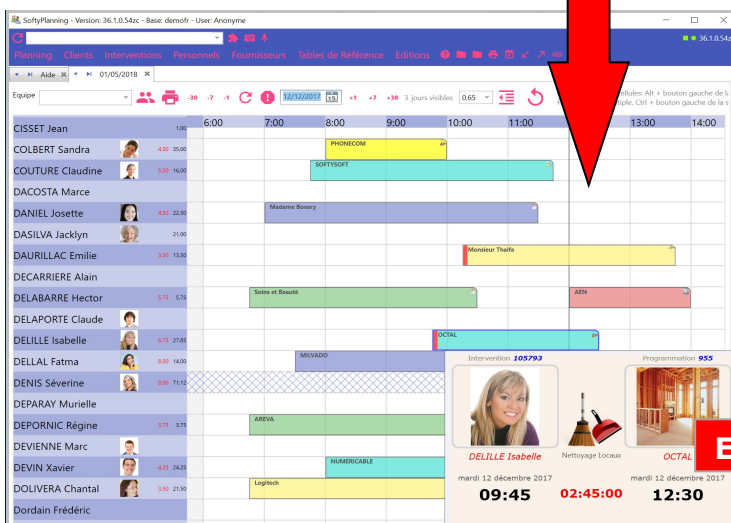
SoftyPlanning - Version: 36.1.0.54zc - Base: demofr - User: Anonyme

36.1.0.54zc

Planning Clients Interventions Personnels Fournisseurs Tables de Référence Editions

Aide 01/05/2018

Equipe

-30 -7 -1 12/12/2017 +1 +7 +30 3 jours visibles 0.65

cellules: Alt + bouton gauche de la
ltiple, Ctrl + bouton gauche de la s

| | | | 6:00 | 7:00 | 8:00 | 9:00 | 10:00 | 11:00 | 12:00 | 13:00 | 14:00 |
|---|---|---|---|---|---|---|---|---|---|---|---|
| CISSET Jean | | 1,00 | | | | | | | | | |
| COLBERT Sandra | 4,00 | 35,00 | | | PHONECOM | | | | | | |
| COUTURE Claudine | 5,00 | 16,00 | | | SOFTYSOFT | | | | | | |
| DACOSTA Marce | | | | | | | | | | | |
| DANIEL Josette | 4,50 | 22,50 | | Madame Bovary | | | | | | | |
| DASILVA Jacklyn | | 21,00 | | | | | | | | | |
| DAURILLAC Emilie | 3,50 | 13,50 | | | | | Monsieur Thaifa | | | | |
| DECARRIERE Alain | | | | | | | | | | | |
| DELABARRE Hector | 5,75 | 5,75 | | Soins et Beauté | | | | | AEN | | |
| DELAPORTE Claude | | | | | | | | | | | |
| DELILLE Isabelle | 6,75 | 27,85 | | | | | OCTAL | | | | |
| DELLAL Fatma | 8,50 | 14,00 | | | MILVADO | | | | | | |
| DENIS Séverine | 8,00 | 71,12 | | | | | | | | | |
| DEPARAY Murielle | | | | | | | | | | | |
| DEPORNIC Régine | 3,75 | 3,75 | | AREVA | | | | | | | |
| DEVIENNE Marc | | | | | | | | | | | |
| DEVIN Xavier | 4,25 | 24,25 | | | NUMERICABLE | | | | | | |
| DOLIVERA Chantal | 3,50 | 21,50 | | Logitech | | | | | | | |
| Dordain Frédéric | | | | | | | | | | | |

Intervention 105793
Programmation 955
DELILLE Isabelle
Nettoyage Locaux
OCTAL
mardi 12 décembre 2017
09:45
02:45:00
mardi 12 décembre 2017
12:30
E